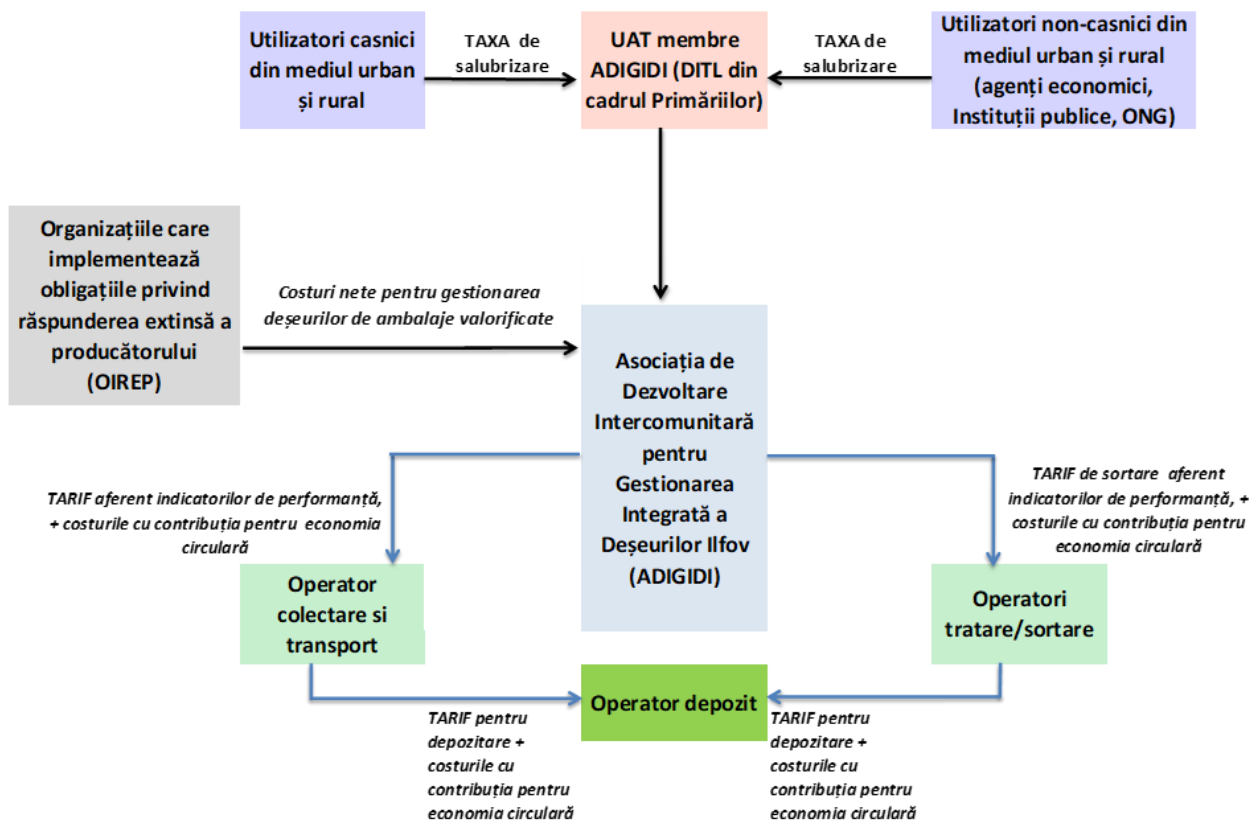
Utilizatori casnici din mediul urban și rural

TAXA de salubrizare

UAT membre ADIGIDI (DITL din cadrul Primăriilor)

TAXA de salubrizare

Utilizatori non-casnici din mediul urban și rural (agenți economici, Instituții publice, ONG)

Organizațiile care implementează obligațiile privind răspunderea extinsă a producătorului (OIREP)

Costuri nete pentru gestionarea deșeurilor de ambalaje valorificate

Asociația de Dezvoltare Intercomunitară pentru Gestionarea Integrată a Deșeurilor Ilfov (ADIGIDI)

TARIF aferent indicatorilor de performanță, + costurile cu contribuția pentru economia circulară

TARIF de sortare aferent indicatorilor de performanță, + costurile cu contribuția pentru economia circulară

Operator colectare si transport

Operatori tratare/sortare

Operator depozit

TARIF pentru depozitare + costurile cu contribuția pentru economia circulară

TARIF pentru depozitare + costurile cu contribuția pentru economia circulară